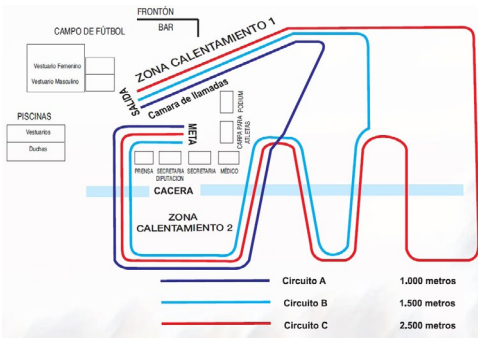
FRONTÓN
BAR
CAMPO DE FÚTBOL
Vestuario Femenino
Vestuario Masculino
ZONA CALENTAMIENTO 1
SALIDA
Camara de llamadas
PISCINAS
Vestuarios
Duchas
META
CARPA PARA PODIUM ATLETAS
PRENSA
SECRETARIA DIPUTACION
SECRETARIA
MÉDICO
CACERA
ZONA CALENTAMIENTO 2

| | |
|---|---|
| Circuito A | 1.000 metros |
| Circuito B | 1.500 metros |
| Circuito C | 2.500 metros |